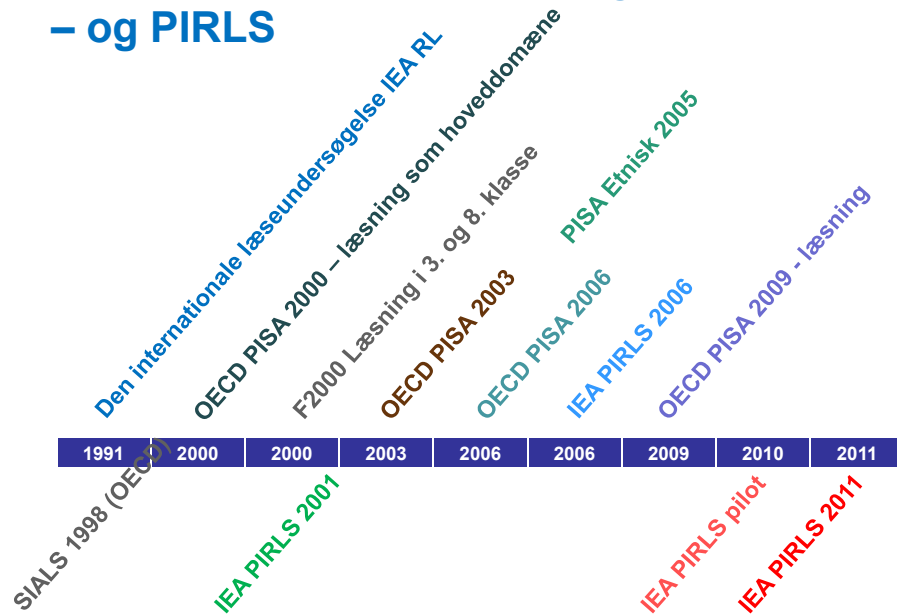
– og PIRLS

Den internationale læseundersøgelse IEA RL

OECD PISA 2000 – læsning som hoveddomæne

F2000 Læsning i 3. og 8. klasse

OECD PISA 2003

PISA Etnisk 2005

OECD PISA 2006

IEA PIRLS 2006

OECD PISA 2009 - læsning

| 1991 | 2000 | 2000 | 2003 | 2006 | 2006 | 2009 | 2010 | 2011 |
|---|---|---|---|---|---|---|---|---|

SIALS 1998 (OECD)

IEA PIRLS 2001

IEA PIRLS pilot

IEA PIRLS 2011